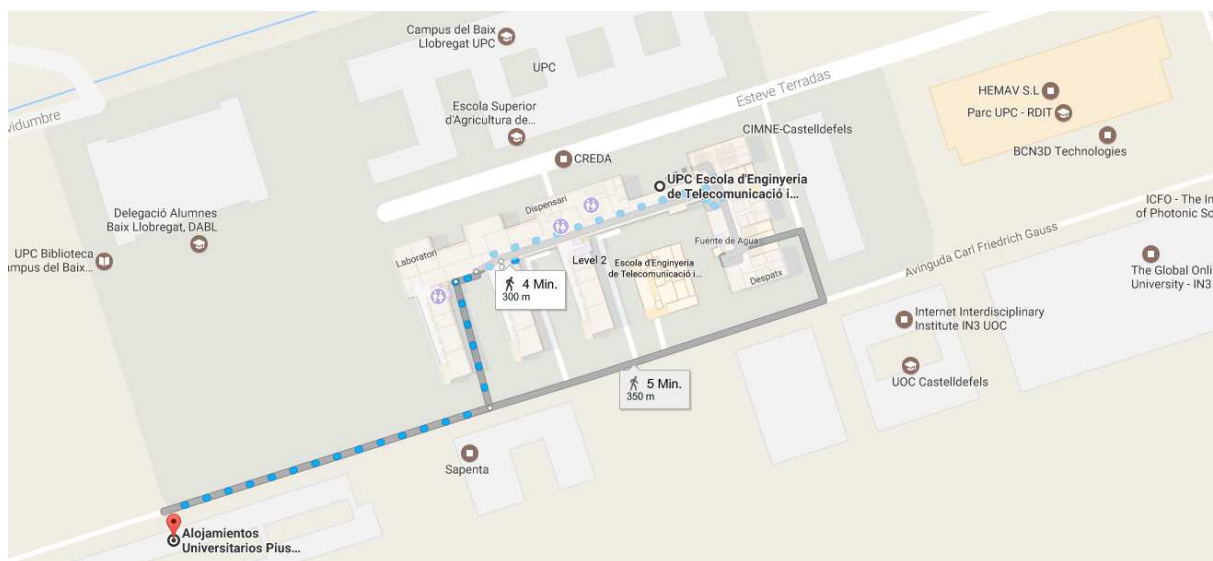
Campus del Baix Llobregat UPC

UPC

Esteve Terradas

vidumbre

Escola Superior d'Agricultura de...

HEMAV S.L

Parc UPC - RDIT

BCN3D Technologies

CIMNE-Castelldefels

CREDA

UPC Escola d'Enginyeria de Telecomunicació i...

Dispensari

ICFO - The In of Photonic Sc

Delegació Alumnes Baix Llobregat, DABL

UPC Biblioteca ampus del Baix...

Laboratori

Level 2

Escola d'Enginyeria de Telecomunicació i...

Fuente de Agua

Despatx

Avinguda Carl Friedrich Gauss

The Global Onli University - IN3

4 Min.
300 m

Internet Interdisciplinary Institute IN3 UOC

5 Min.
350 m

UOC Castelldefels

Sapenta

Alojamientos Universitarios Pius...